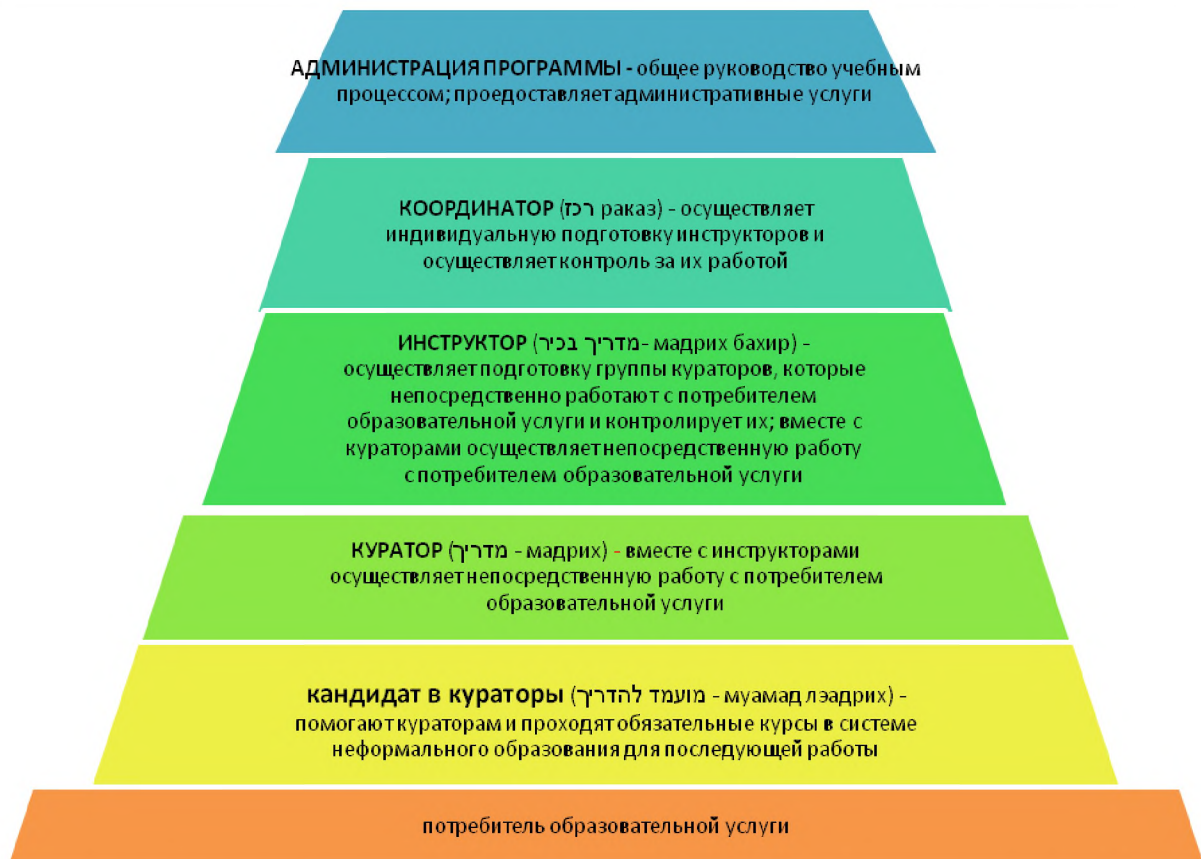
АДМИНИСТРАЦИЯ ПРОГРАММЫ - общее руководство учебным процессом; проедоставляет административные услуги

КООРДИНАТОР (רכז раказ) - осуществляет индивидуальную подготовку инструкторов и осуществляет контроль за их работой

ИНСТРУКТОР (מדריך בכיר- мадрих бахир) - осуществляет подготовку группы кураторов, которые непосредственно работают с потребителем образовательной услуги и контролирует их; вместе с кураторами осуществляет непосредственную работу с потребителем образовательной услуги

КУРАТОР (מדריך - мадрих) - вместе с инструкторами осуществляет непосредственную работу с потребителем образовательной услуги

кандидат в кураторы (מועמד להדריך - муамад лэадрих) - помогают кураторам и проходят обязательные курсы в системе неформального образования для последующей работы

потребитель образовательной услуги